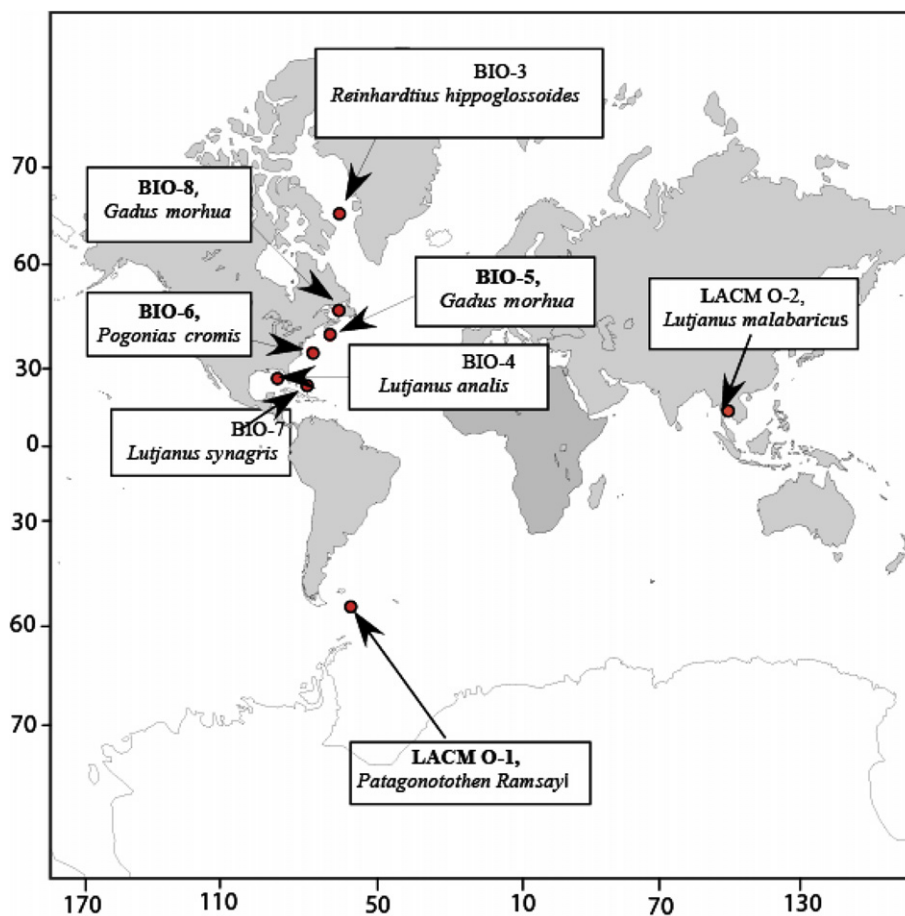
BIO-3
Reinhardtius hippoglossoides

70

BIO-8,
Gadus morhua

60

BIO-5,
Gadus morhua

BIO-6,
Pogonias cromis

LACM O-2,
Lutjanus malabaricus

30

BIO-4
Lutjanus analis

BIO-7
Lutjanus synagris

0

30

60

70

LACM O-1,
Patagonotothen Ramsayl

170 110 50 10 70 130